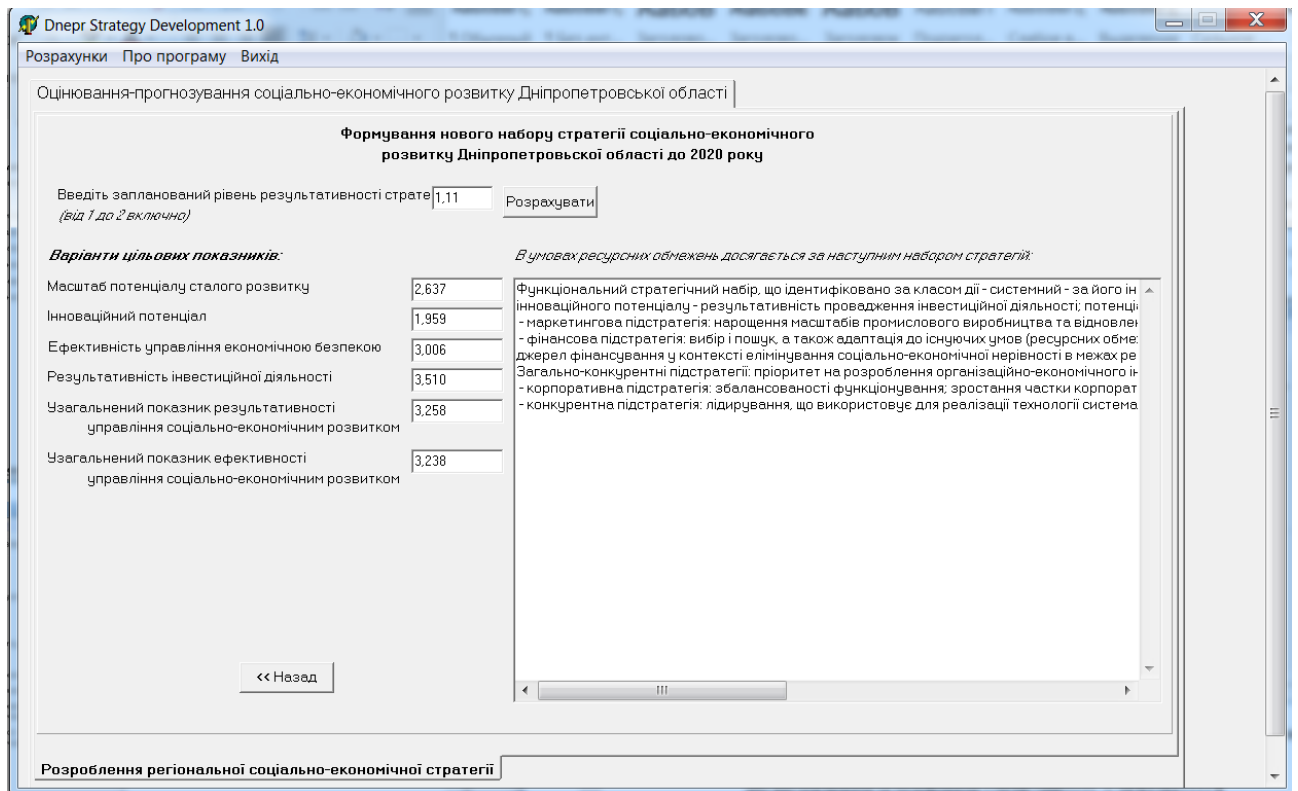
Dnepr Strategy Development 1.0

Розрахунки Про програму Вихід

Оцінювання-прогнозування соціально-економічного розвитку Дніпропетровської області

Формування нового набору стратегії соціально-економічного розвитку Дніпропетровської області до 2020 року

Введіть запланований рівень результативності страте 1,11 Розрахувати
(від 1 до 2 включно)

Варіанти цільових показників:

Масштаб потенціалу сталого розвитку 2,637

Інноваційний потенціал 1,959

Ефективність управління економічною безпекою 3,006

Результативність інвестиційної діяльності 3,510

Узагальнений показник результативності управління соціально-економічним розвитком 3,258

Узагальнений показник ефективності управління соціально-економічним розвитком 3,238

В умовах ресурсних обмежень досягається за наступним набором стратегій:

Функціональний стратегічний набір, що ідентифіковано за класом дії - системний - за його ін
інноваційного потенціалу - результативність провадження інвестиційної діяльності; потенці
- маркетингова підстратегія: нарощення масштабів промислового виробництва та відновлен
- фінансова підстратегія: вибір і пошук, а також адаптація до існуючих умов (ресурсних обме
джерел фінансування у контексті елімінування соціально-економічної нерівності в межах ре
Загально-конкурентні підстратегії: пріоритет на розроблення організаційно-економічного і
- корпоративна підстратегія: збалансованості функціонування; зростання частки корпорат
- конкурентна підстратегія: лідирування, що використовує для реалізації технології система

<< Назад

Розроблення регіональної соціально-економічної стратегії